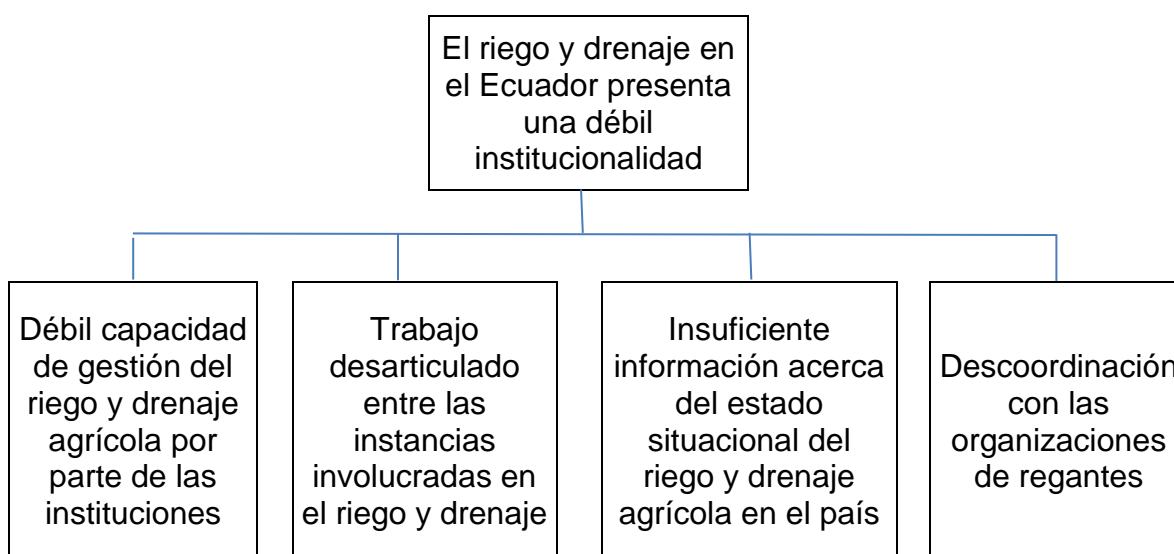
El riego y drenaje en el Ecuador presenta una débil institucionalidad

Débil capacidad de gestión del riego y drenaje agrícola por parte de las instituciones

Trabajo desarticulado entre las instancias involucradas en el riego y drenaje

Insuficiente información acerca del estado situacional del riego y drenaje agrícola en el país

Descoordinación con las organizaciones de regantes